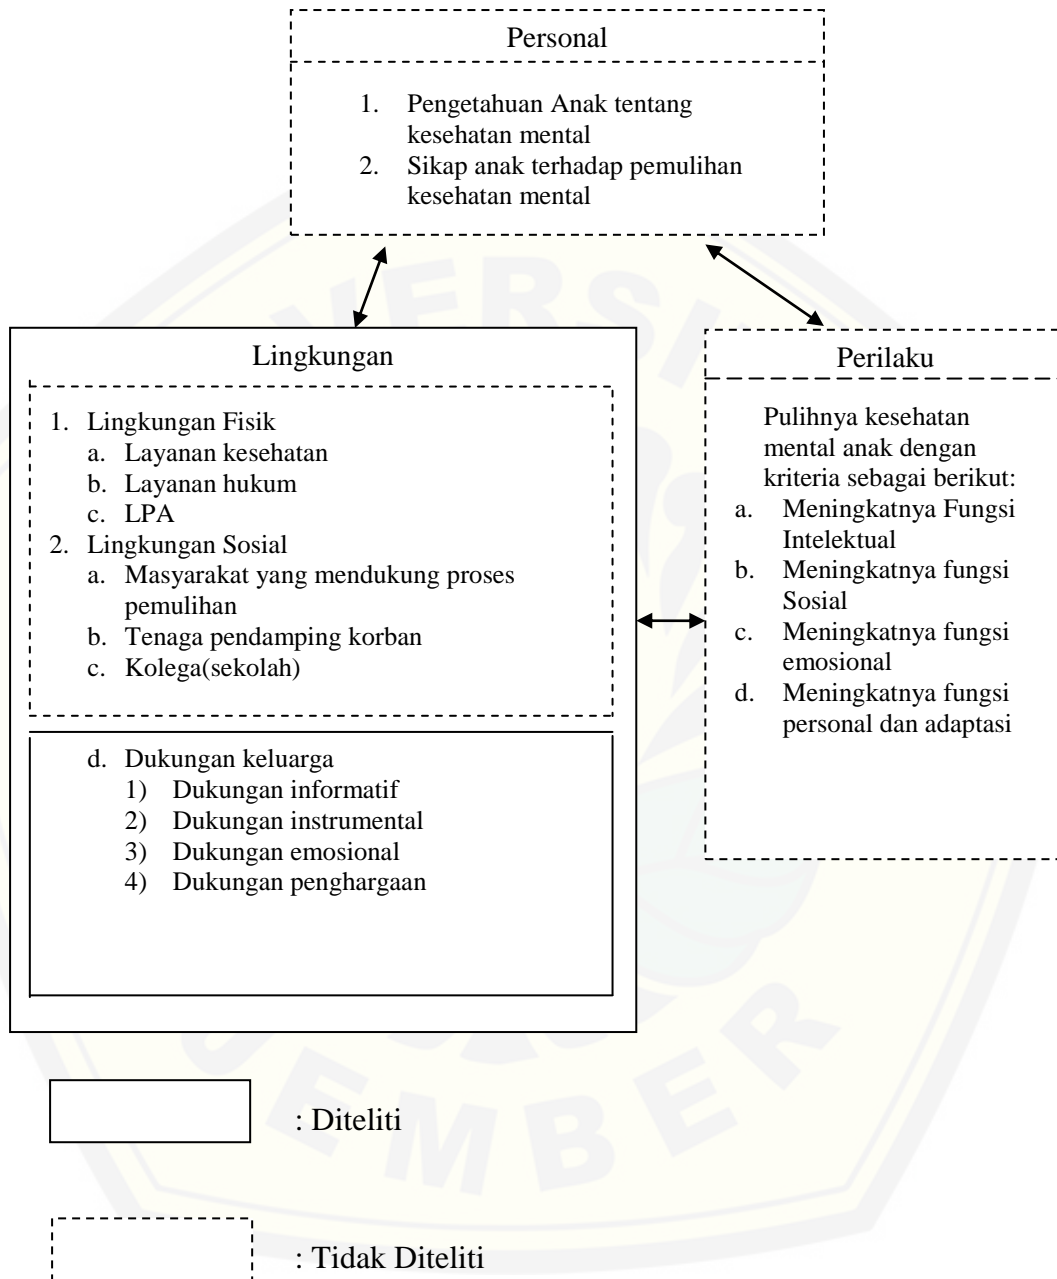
Personal

1. Pengetahuan Anak tentang kesehatan mental
2. Sikap anak terhadap pemulihan kesehatan mental

Lingkungan

1. Lingkungan Fisik
 a. Layanan kesehatan
 b. Layanan hukum
 c. LPA
2. Lingkungan Sosial
 a. Masyarakat yang mendukung proses pemulihan
 b. Tenaga pendamping korban
 c. Kolega(sekolah)

d. Dukungan keluarga
 1) Dukungan informatif
 2) Dukungan instrumental
 3) Dukungan emosional
 4) Dukungan penghargaan

Perilaku

Pulihnya kesehatan mental anak dengan kriteria sebagai berikut:
a. Meningkatnya Fungsi Intelektual
b. Meningkatnya fungsi Sosial
c. Meningkatnya fungsi emosional
d. Meningkatnya fungsi personal dan adaptasi

: Diteliti

: Tidak Diteliti